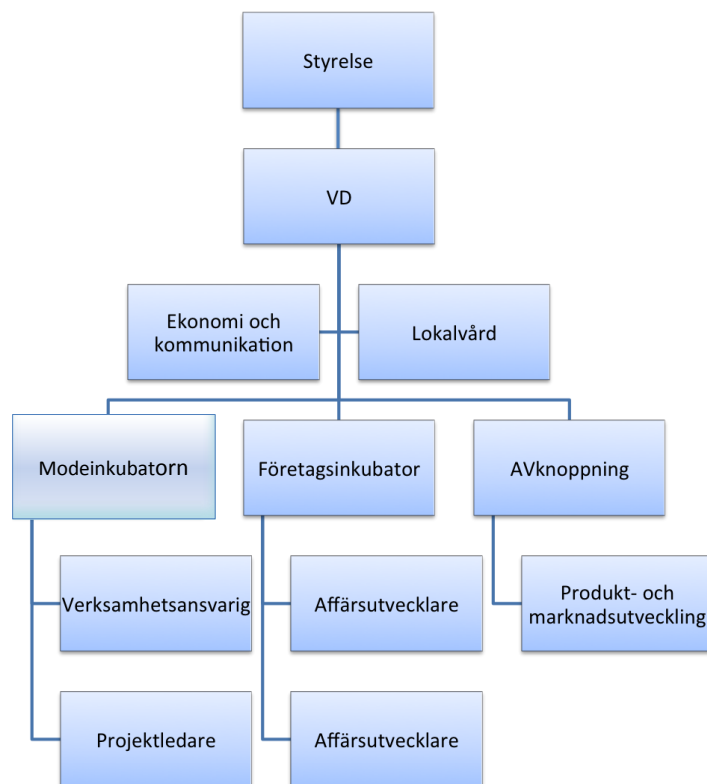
Styrelse

VD

Ekonomi och kommunikation

Lokalvård

Modeinkubatorn

Företagsinkubator

AVknoppning

Verksamhetsansvarig

Projektledare

Affärsutvecklare

Affärsutvecklare

Produkt- och marknadsutveckling